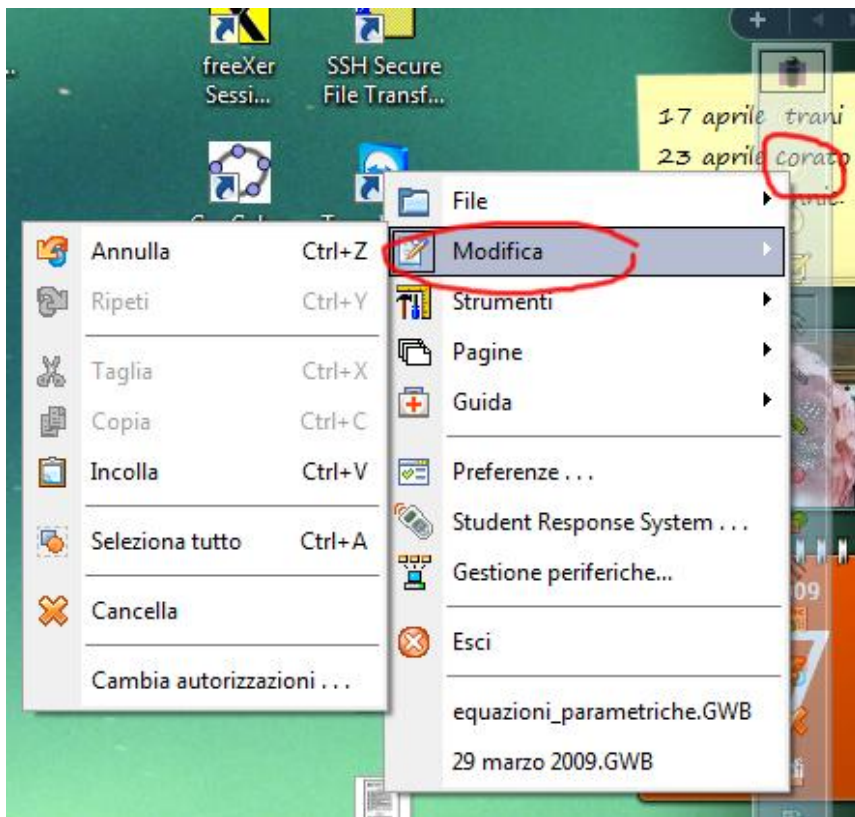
freeXer Sessi...

SSH Secure File Transf...

17 aprile trani
23 aprile corato

File
Modifica
Strumenti
Pagine
Guida
Preferenze . . .
Student Response System . . .
Gestione periferiche...
Esci
equazioni_parametriche.GWB
29 marzo 2009.GWB

Annulla Ctrl+Z
Ripeti Ctrl+Y
Taglia Ctrl+X
Copia Ctrl+C
Incolla Ctrl+V
Seleziona tutto Ctrl+A
Cancella
Cambia autorizzazioni . . .